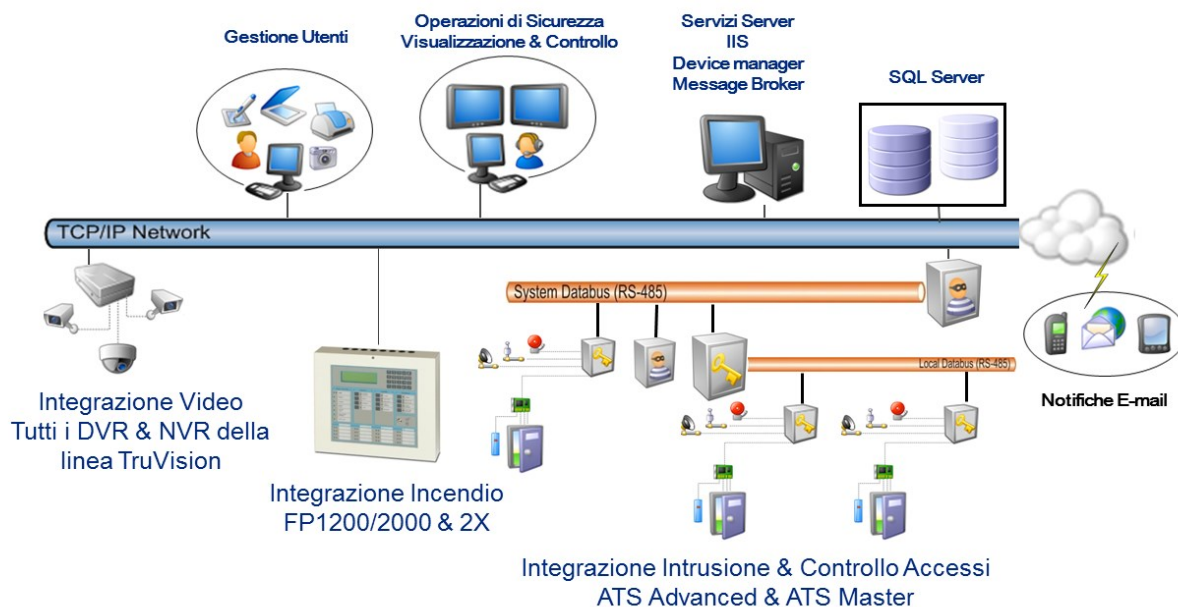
Gestione Utenti

Operazioni di Sicurezza
Visualizzazione & Controllo

Servizi Server
IIS
Device manager
Message Broker

SQL Server

TCP/IP Network

System Databus (RS-485)

Local Databus (RS-485)

Notifiche E-mail

Integrazione Video
Tutti i DVR & NVR della linea TruVision

Integrazione Incendio
FP1200/2000 & 2X

Integrazione Intrusione & Controllo Accessi
ATS Advanced & ATS Master